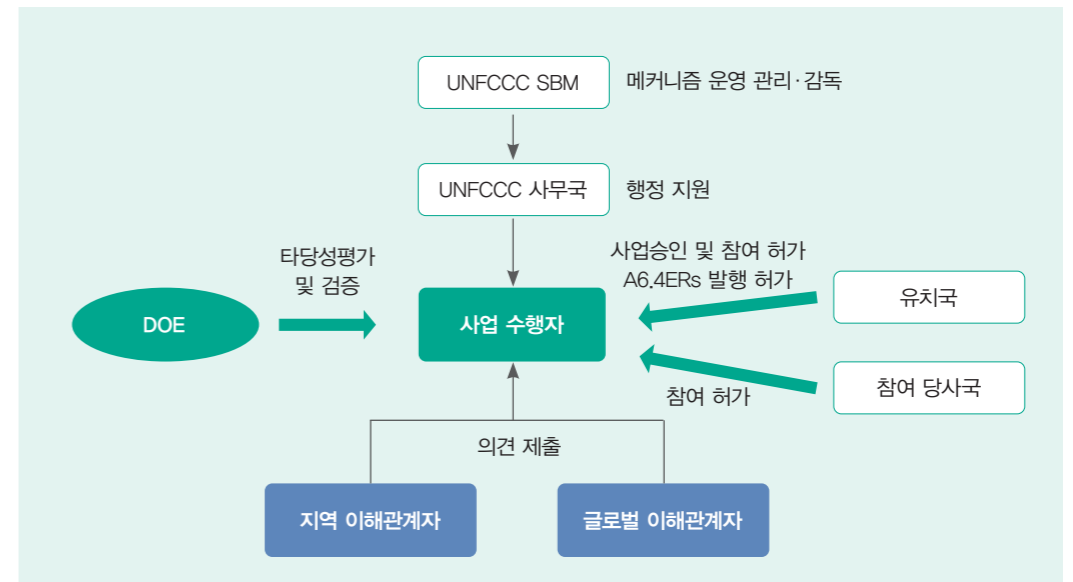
UNFCCC SBM

메커니즘 운영 관리·감독

UNFCCC 사무국

행정 지원

타당성평가 및 검증

DOE

사업 수행자

사업승인 및 참여 허가 A6.4ERs 발행 허가

유치국

참여 허가

참여 당사국

의견 제출

지역 이해관계자

글로벌 이해관계자